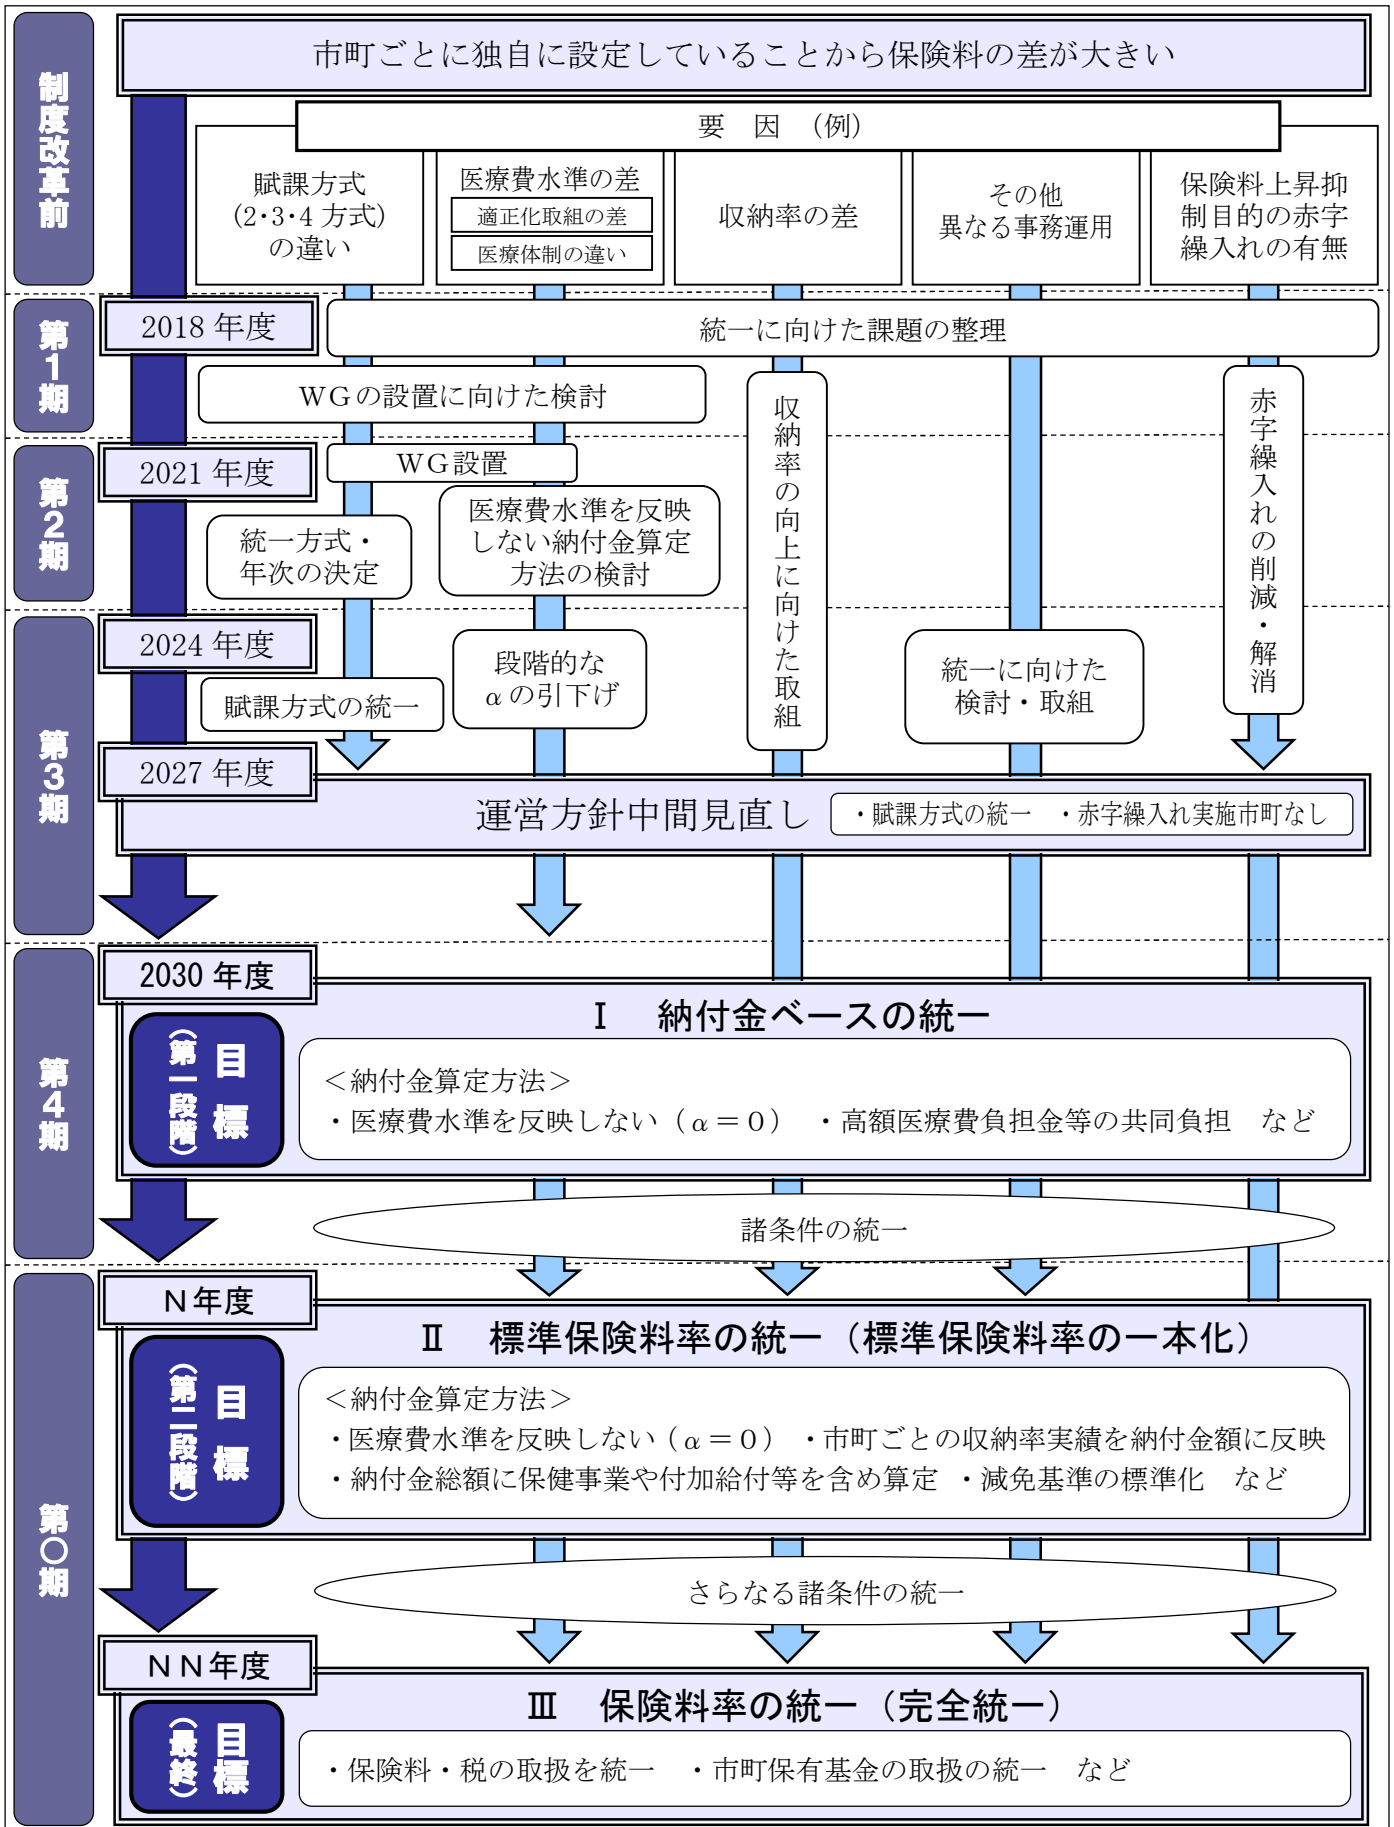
制度改革前

市町ごとに独自に設定していることから保険料の差が大きい

要　因　(例)

賦課方式
(2･3･4 方式)
の違い

医療費水準の差
適正化取組の差
医療体制の違い

収納率の差

その他
異なる事務運用

保険料上昇抑制目的の赤字繰入れの有無

第1期

2018 年度

統一に向けた課題の整理

WGの設置に向けた検討

収納率の向上に向けた取組

赤字繰入れの削減・解消

第2期

2021 年度

WG設置

統一方式・年次の決定

医療費水準を反映しない納付金算定方法の検討

第3期

2024 年度

賦課方式の統一

段階的な$\alpha$の引下げ

統一に向けた検討・取組

2027 年度

運営方針中間見直し

・賦課方式の統一　・赤字繰入れ実施市町なし

第4期

2030 年度

目標（第一段階）

Ⅰ　納付金ベースの統一

＜納付金算定方法＞
・医療費水準を反映しない（$\alpha = 0$）　・高額医療費負担金等の共同負担　など

諸条件の統一

第〇期

Ｎ年度

目標（第二段階）

Ⅱ　標準保険料率の統一（標準保険料率の一本化）

＜納付金算定方法＞
・医療費水準を反映しない（$\alpha = 0$）　・市町ごとの収納率実績を納付金額に反映
・納付金総額に保健事業や付加給付等を含め算定　・減免基準の標準化　など

さらなる諸条件の統一

ＮＮ年度

目標（最終）

Ⅲ　保険料率の統一（完全統一）

・保険料・税の取扱を統一　・市町保有基金の取扱の統一　など